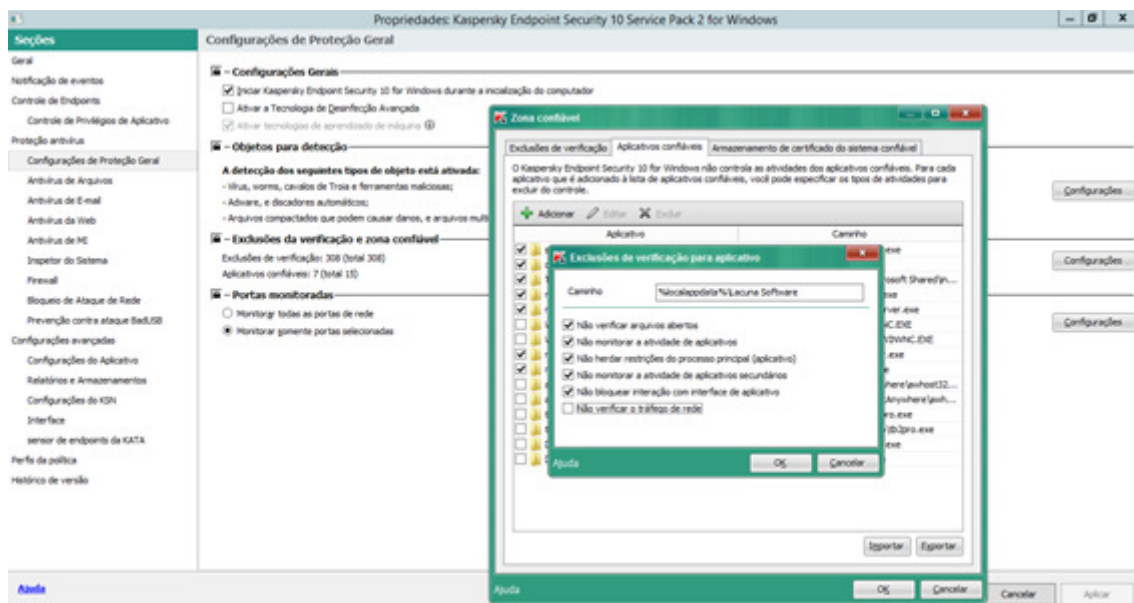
Propriedades: Kaspersky Endpoint Security 10 Service Pack 2 for Windows

Seções

Geral
Notificação de eventos
Controle de Endpoints
Controle de Privilégios de Aplicativo
Proteção antivírus
Configurações de Proteção Geral
Antivírus de Arquivos
Antivírus de E-mail
Antivírus da Web
Antivírus de MI
Inspetor do Sistema
Firewall
Bloqueio de Ataque de Rede
Prevenção contra ataque BadUSB
Configurações avançadas
Configurações do Aplicativo
Relatórios e Armazenamentos
Configurações do KSN
Interface
sensor de endpoints da KATA
Perfis da política
Histórico de versão

Ajuda

Configurações de Proteção Geral

Configurações Gerais
Iniciar Kaspersky Endpoint Security 10 for Windows durante a inicialização do computador
Ativar a Tecnologia de Desinfecção Avançada
Ativar tecnologias de aprendizado de máquina

Objetos para detecção
A detecção dos seguintes tipos de objeto está ativada:
- Vírus, worms, cavalos de Troia e ferramentas maliciosas;
- Adware, e discadores automáticos;
- Arquivos compactados que podem causar danos, e arquivos multi

Configurações

Exclusões da verificação e zona confiável
Exclusões de verificação: 308 (total 308)
Aplicativos confiáveis: 7 (total 15)

Configurações

Portas monitoradas
Monitorar todas as portas de rede
Monitorar somente portas selecionadas

Configurações

Zona confiável
Exclusões de verificação | Aplicativos confiáveis | Armazenamento de certificado do sistema confiável
O Kaspersky Endpoint Security 10 for Windows não controla as atividades dos aplicativos confiáveis. Para cada aplicativo que é adicionado à lista de aplicativos confiáveis, você pode especificar os tipos de atividades para excluir do controle.
Adicionar Editar Excluir
Aplicativo | Caminho
.exe
osoft Shared\n...
exe
rver.exe
NC.EXE
\WNC.EXE
.exe
here\awhost32...
Anywhere\awh...
rs.exe
\tb2pro.exe
exe
Importar Exportar
Ajuda OK Cancelar

Exclusões de verificação para aplicativo
Caminho %localappdata%\Lacuna Software
Não verificar arquivos abertos
Não monitorar a atividade de aplicativos
Não herdar restrições do processo principal (aplicativo)
Não monitorar a atividade de aplicativos secundários
Não bloquear interação com interface de aplicativo
Não verificar o tráfego de rede
Ajuda OK Cancelar

Cancelar Aplicar